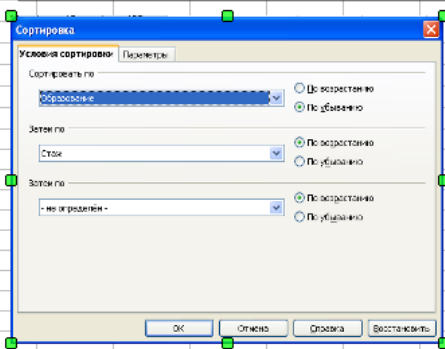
Сортировка

Условия сортировки | Параметры

Сортировать по
Образование
По возрастанию
По убыванию

Затем по
Стаж
По возрастанию
По убыванию

Затем по
- не определён -
По возрастанию
По убыванию

ОК | Отмена | Справка | Восстановить